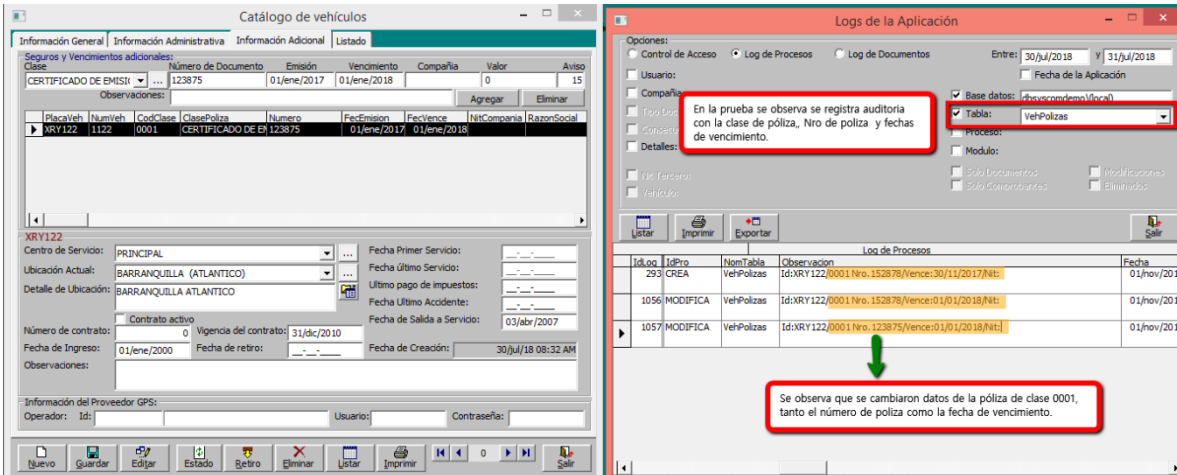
Catálogo de vehículos

Información General | Información Administrativa | Información Adicional | Listado

Seguros y Vencimientos adicionales:

Clase | Número de Documento | Emisión | Vencimiento | Compañia | Valor | Aviso

CERTIFICADO DE EMISI | 123875 | 01/ene/2017 | 01/ene/2018 | | 0 | 15

Observaciones:

Agregar | Eliminar

| PlacaVeh | NumVeh | CodClase | ClasePoliza | Numero | FecEmision | FecVence | NitCompania | RazonSocial |
|---|---|---|---|---|---|---|---|---|
| XRY122 | 1122 | 0001 | CERTIFICADO DE EN | 123875 | 01/ene/2017 | 01/ene/2018 | | |

XRY122

Centro de Servicio: PRINCIPAL

Ubicación Actual: BARRANQUILLA (ATLANTICO)

Detalle de Ubicación: BARRANQUILLA ATLANTICO

Fecha Primer Servicio:

Fecha último Servicio:

Ultimo pago de impuestos:

Fecha Ultimo Accidente:

Contrato activo

Número de contrato: 0

Vigencia del contrato: 31/dic/2010

Fecha de Salida a Servicio: 03/abr/2007

Fecha de Ingreso: 01/ene/2000

Fecha de retiro:

Fecha de Creación: 30/jul/18 08:32 AM

Observaciones:

Información del Proveedor GPS:

Operador: Id:

Usuario:

Contraseña:

Nuevo | Guardar | Editar | Estado | Retiro | Eliminar | Listar | Imprimir | 0 | Salir

Logs de la Aplicación

Opciones:

Control de Acceso | Log de Procesos | Log de Documentos

Entre: 30/jul/2018 | y 31/jul/2018

Usuario:

Fecha de la Aplicación

Compañia

Base datos: dbsyscomdemo\(local)

Tabla: VehPolizas

Proceso:

Detalles:

Modulo:

Nit Tercero

Vehículo

Solo Documentos

Solo Comprobantes

Modificaciones

Eliminados

En la prueba se observa se registra auditoria con la clase de póliza,, Nro de poliza y fechas de vencimiento.

Listar | Imprimir | Exportar | Salir

Log de Procesos

| IdLog | IdPro | NomTabla | Observacion | Fecha |
|---|---|---|---|---|
| 293 | CREA | VehPolizas | Id:XRY122/0001 Nro. 152878/Vence:30/11/2017/Nit: | 01/nov/201 |
| 1056 | MODIFICA | VehPolizas | Id:XRY122/0001 Nro. 152878/Vence:01/01/2018/Nit: | 01/nov/201 |
| 1057 | MODIFICA | VehPolizas | Id:XRY122/0001 Nro. 123875/Vence:01/01/2018/Nit: | 01/nov/201 |

Se observa que se cambiaron datos de la póliza de clase 0001, tanto el número de poliza como la fecha de vencimiento.